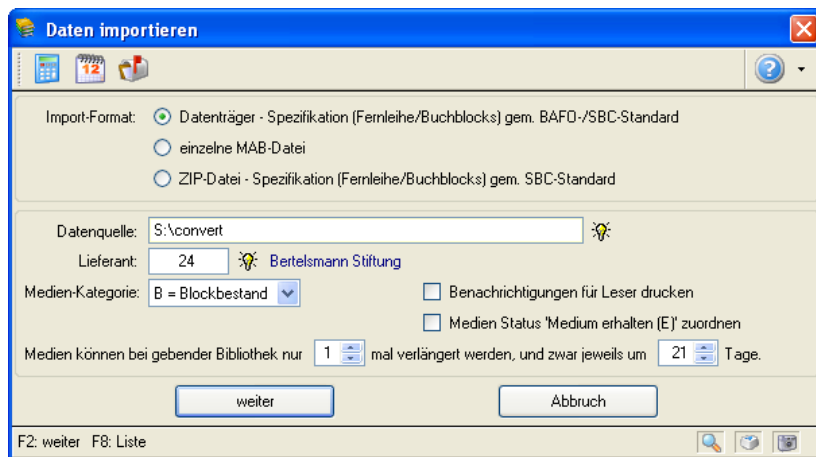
Daten importieren

12

Import-Format: Datenträger - Spezifikation (Fernleihe/Buchblocks) gem. BAFO-/SBC-Standard

einzelne MAB-Datei

ZIP-Datei - Spezifikation (Fernleihe/Buchblocks) gem. SBC-Standard

Datenquelle: S:\convert

Lieferant: 24 Bertelsmann Stiftung

Medien-Kategorie: B = Blockbestand

Benachrichtigungen für Leser drucken

Medien Status 'Medium erhalten (E)' zuordnen

Medien können bei gebender Bibliothek nur 1 mal verlängert werden, und zwar jeweils um 21 Tage.

weiter

Abbruch

F2: weiter F8: Liste